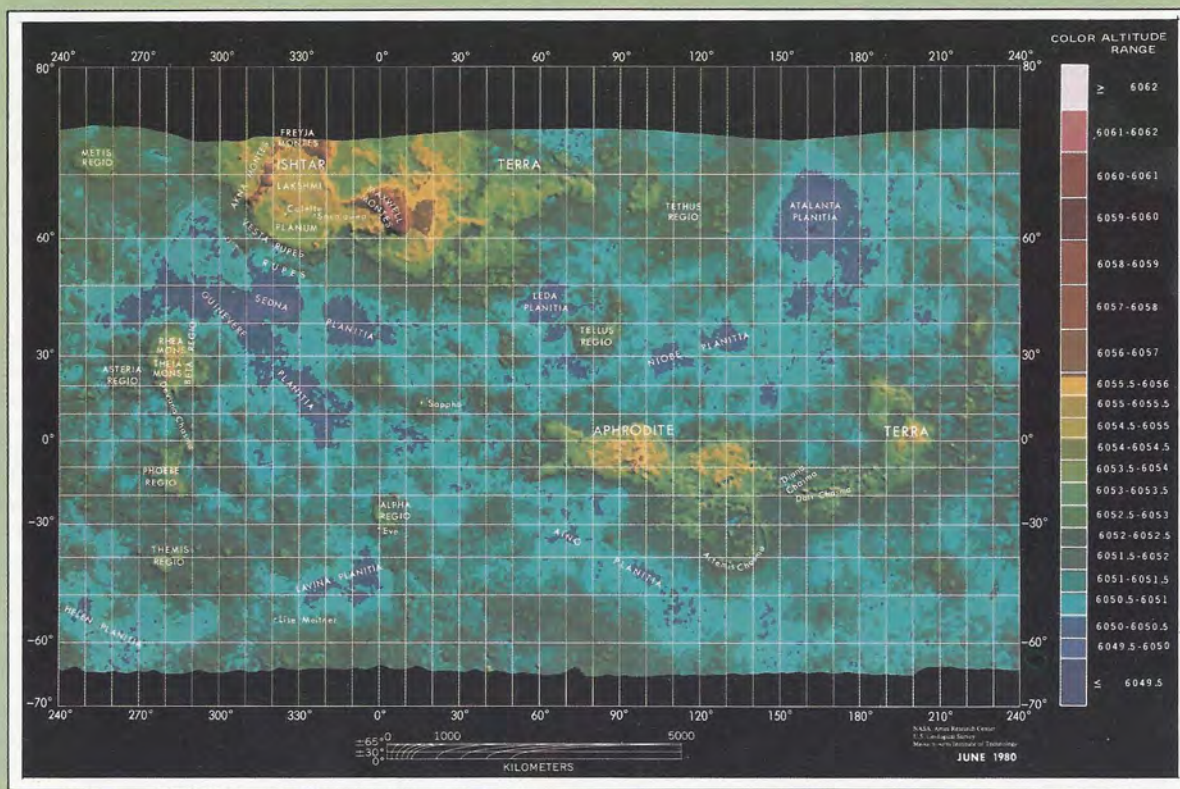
240° 270° 300° 330° 0° 30° 60° 90° 120° 150° 180° 210° 240°

80° 80°

COLOR ALTITUDE RANGE

$\geq$ 6062
6061-6062
6060-6061
6059-6060
6058-6059
6057-6058
6056-6057
6055.5-6056
6055-6055.5
6054.5-6055
6054-6054.5
6053.5-6054
6053-6053.5
6052.5-6053
6052-6052.5
6051.5-6052
6051-6051.5
6050.5-6051
6050-6050.5
6049.5-6050
$\leq$ 6049.5

FREYJA MONTES

METIS REGIO

ISHTAR

TERRA

LAKSHMI

MAXWELL MONTES

AKNA MONTES

Colette

Sacajawea

PLANUM

TETHUS REGIO

ATALANTA PLANITIA

60° 60°

VESTA RUPES

URUPES

SEDNA

PLANITIA

LEDA PLANITIA

GUINEVERE

TELLUS REGIO

RHEA MONS

THEIA MONS

BETA REGIO

NIOBE PLANITIA

30° 30°

ASTERIA REGIO

PLANITIA

Devana Chasma

Sappho

APHRODITE

TERRA

0° 0°

PHOEBE REGIO

Diana Chasma

Dali Chasma

-30° -30°

ALPHA REGIO

Eve

AINO

THEMIS REGIO

PLANITIA

Artemis Chasma

LAVINIA PLANITIA

HELEN PLANITIA

Lise Meitner

-60° -60°

-70° -70°

240° 270° 300° 330° 0° 30° 60° 90° 120° 150° 180° 210° 240°

±65° 0 1000 5000
±30°
0°

KILOMETERS

NASA Ames Research Center
U.S. Geological Survey
Massachusetts Institute of Technology

JUNE 1980